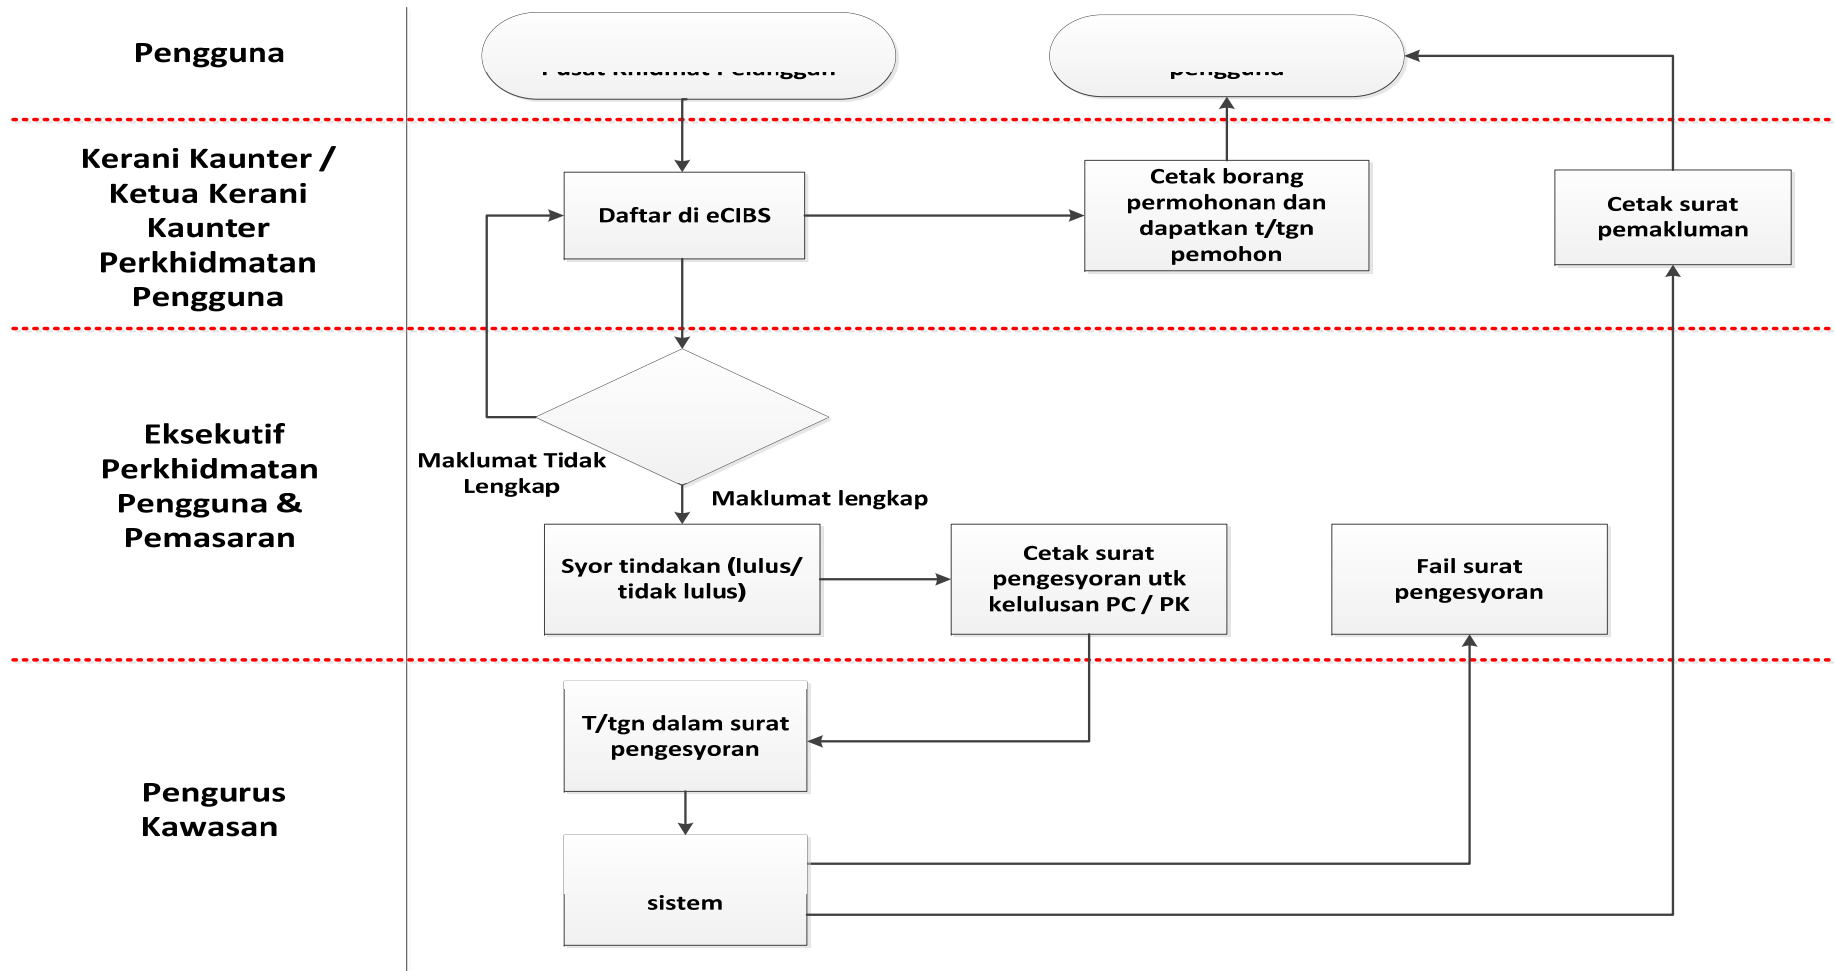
Pengguna

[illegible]

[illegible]

Kerani Kaunter / Ketua Kerani Kaunter Perkhidmatan Pengguna

Daftar di eCIBS

Cetak borang permohonan dan dapatkan t/tgn pemohon

Cetak surat pemakluman

Eksekutif Perkhidmatan Pengguna & Pemasaran

Maklumat Tidak Lengkap

Maklumat lengkap

Syor tindakan (lulus/ tidak lulus)

Cetak surat pengesyoran utk kelulusan PC / PK

Fail surat pengesyoran

Pengurus Kawasan

T/tgn dalam surat pengesyoran

sistem